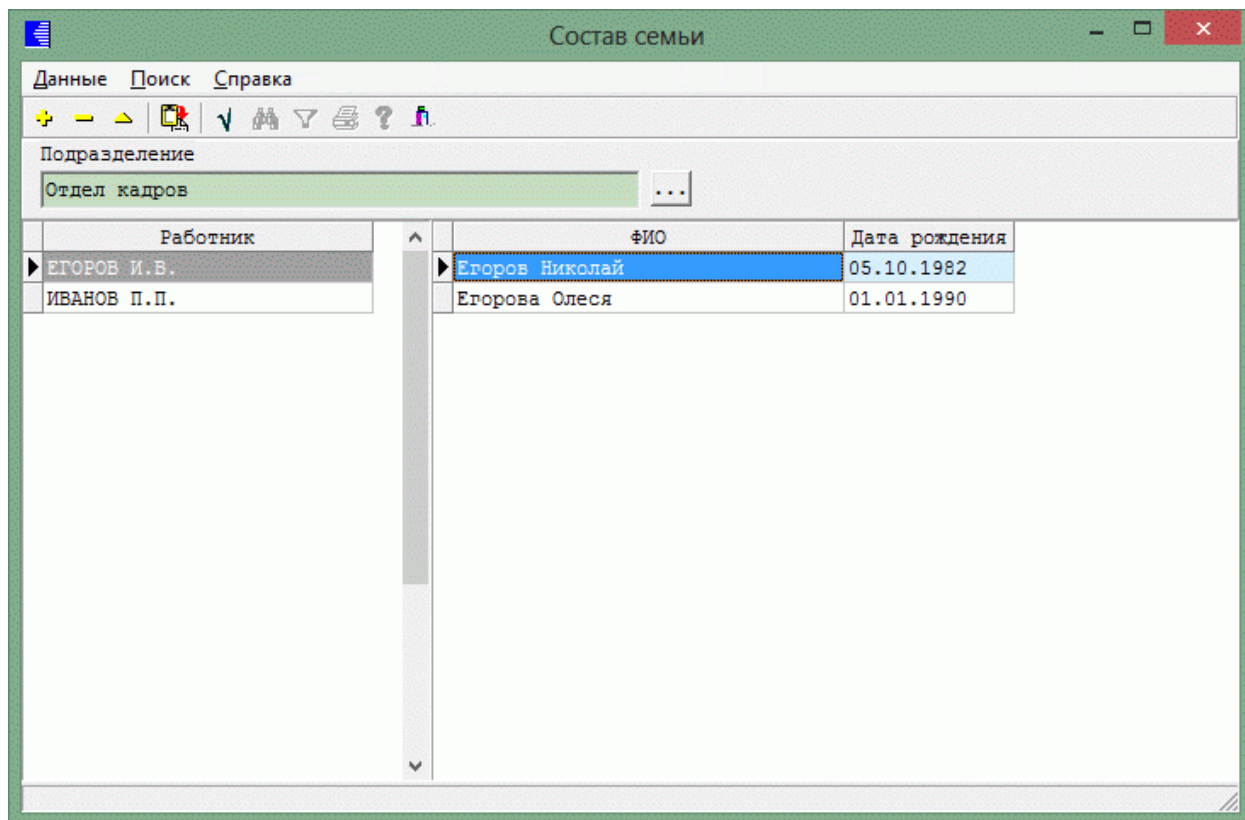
Состав семьи

Данные Поиск Справка

Подразделение

Отдел кадров

...

| Работник |
|---|
| ЕГОРОВ И.В. |
| ИВАНОВ П.П. |

| ФИО | Дата рождения |
|---|---|
| Егоров Николай | 05.10.1982 |
| Егорова Олеся | 01.01.1990 |